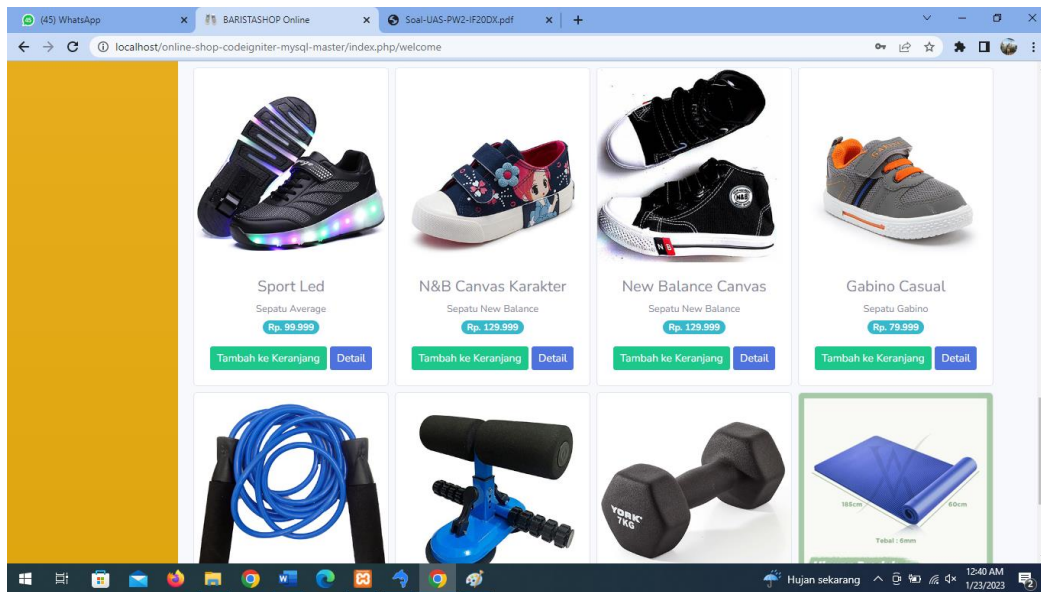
(45) WhatsApp
BARISTASHOP Online
Soal-UAS-PW2-IF20DX.pdf
localhost/online-shop-codeigniter-mysql-master/index.php/welcome

Sport Led
Sepatu Average
Rp. 99.999
Tambah ke Keranjang
Detail

N&B Canvas Karakter
Sepatu New Balance
Rp. 129.999
Tambah ke Keranjang
Detail

New Balance Canvas
Sepatu New Balance
Rp. 129.999
Tambah ke Keranjang
Detail

Gabino Casual
Sepatu Gabino
Rp. 79.999
Tambah ke Keranjang
Detail

YORK 7KG

185cm
60cm
Tebal : 6mm

Hujan sekarang
12:40 AM
1/23/2023